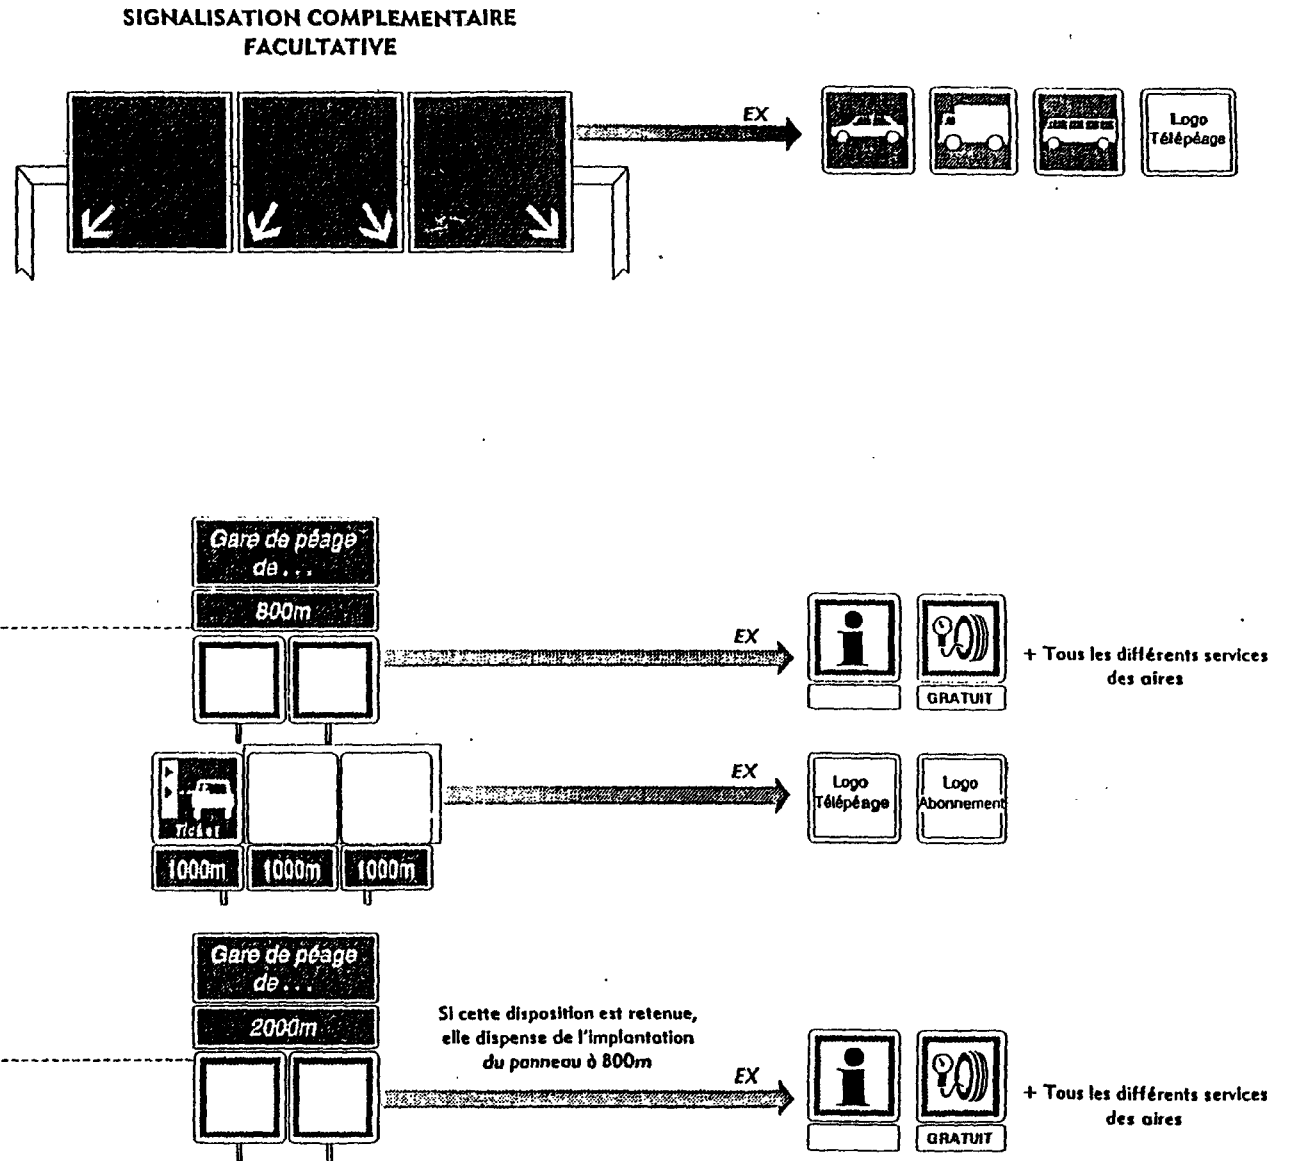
SIGNALISATION COMPLEMENTAIRE FACULTATIVE

EX

Logo Télépéage

Gare de péage de...

800m

EX

GRATUIT

+ Tous les différents services des aires

Ticket

1000m 1000m 1000m

EX

Logo Télépéage

Logo Abonnement

Gare de péage de...

2000m

Si cette disposition est retenue, elle dispense de l'implantation du panneau à 800m

EX

GRATUIT

+ Tous les différents services des aires